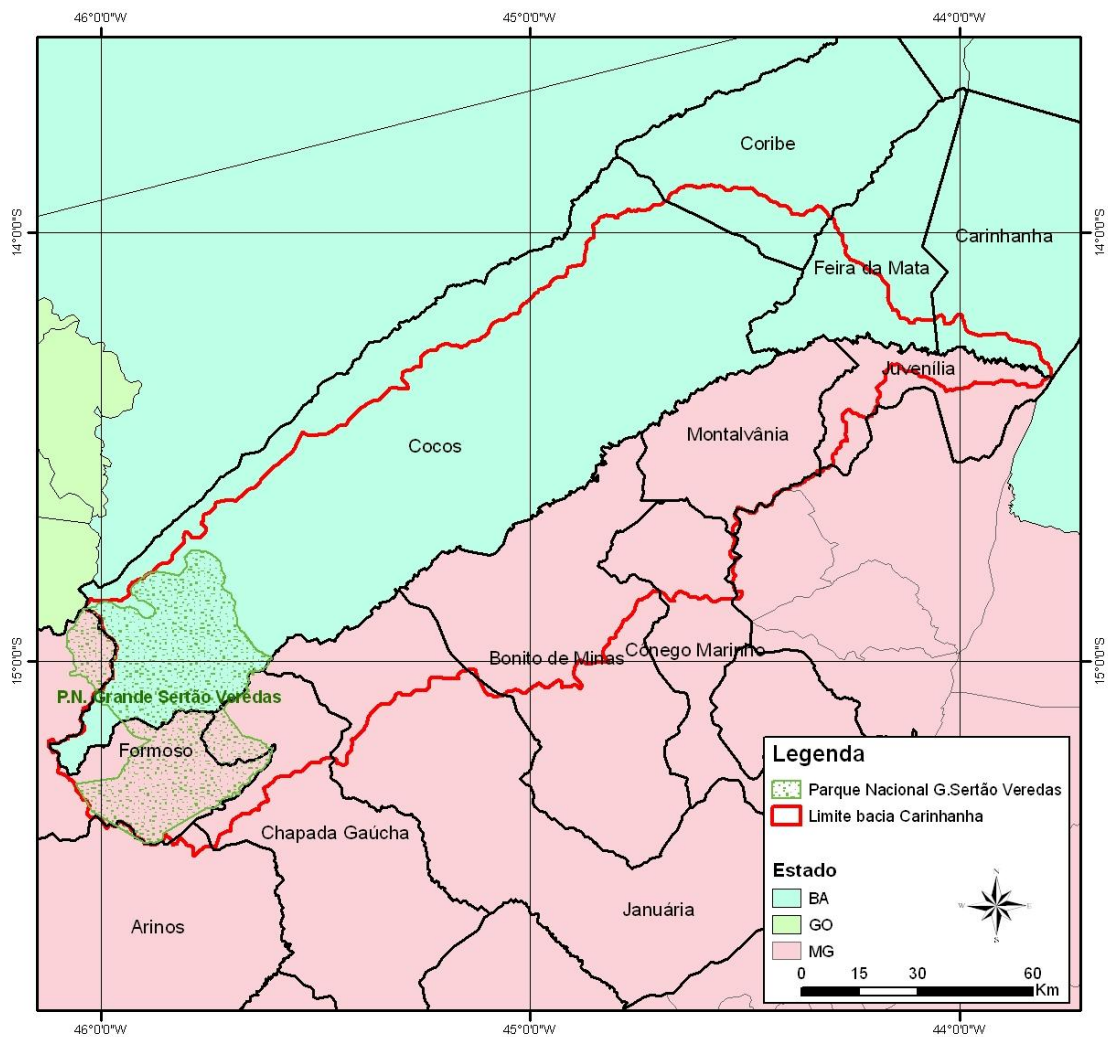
46°0'0"W
45°0'0"W
44°0'0"W

14°0'0"S
14°0'0"S
15°0'0"S
15°0'0"S

Coribe
Carinhanha
Feira da Mata
Juvenília
Montalvânia
Cocos
Bonito de Minas
Cônego Marinho
P.N. Grande Sertão Veredas
Formoso
Chapada Gaúcha
Arinos
Januária

Legenda
Parque Nacional G.Sertão Veredas
Limite bacia Carinhanha

Estado
BA
GO
MG

N
W
E
S

0 15 30 60
Km

46°0'0"W
45°0'0"W
44°0'0"W